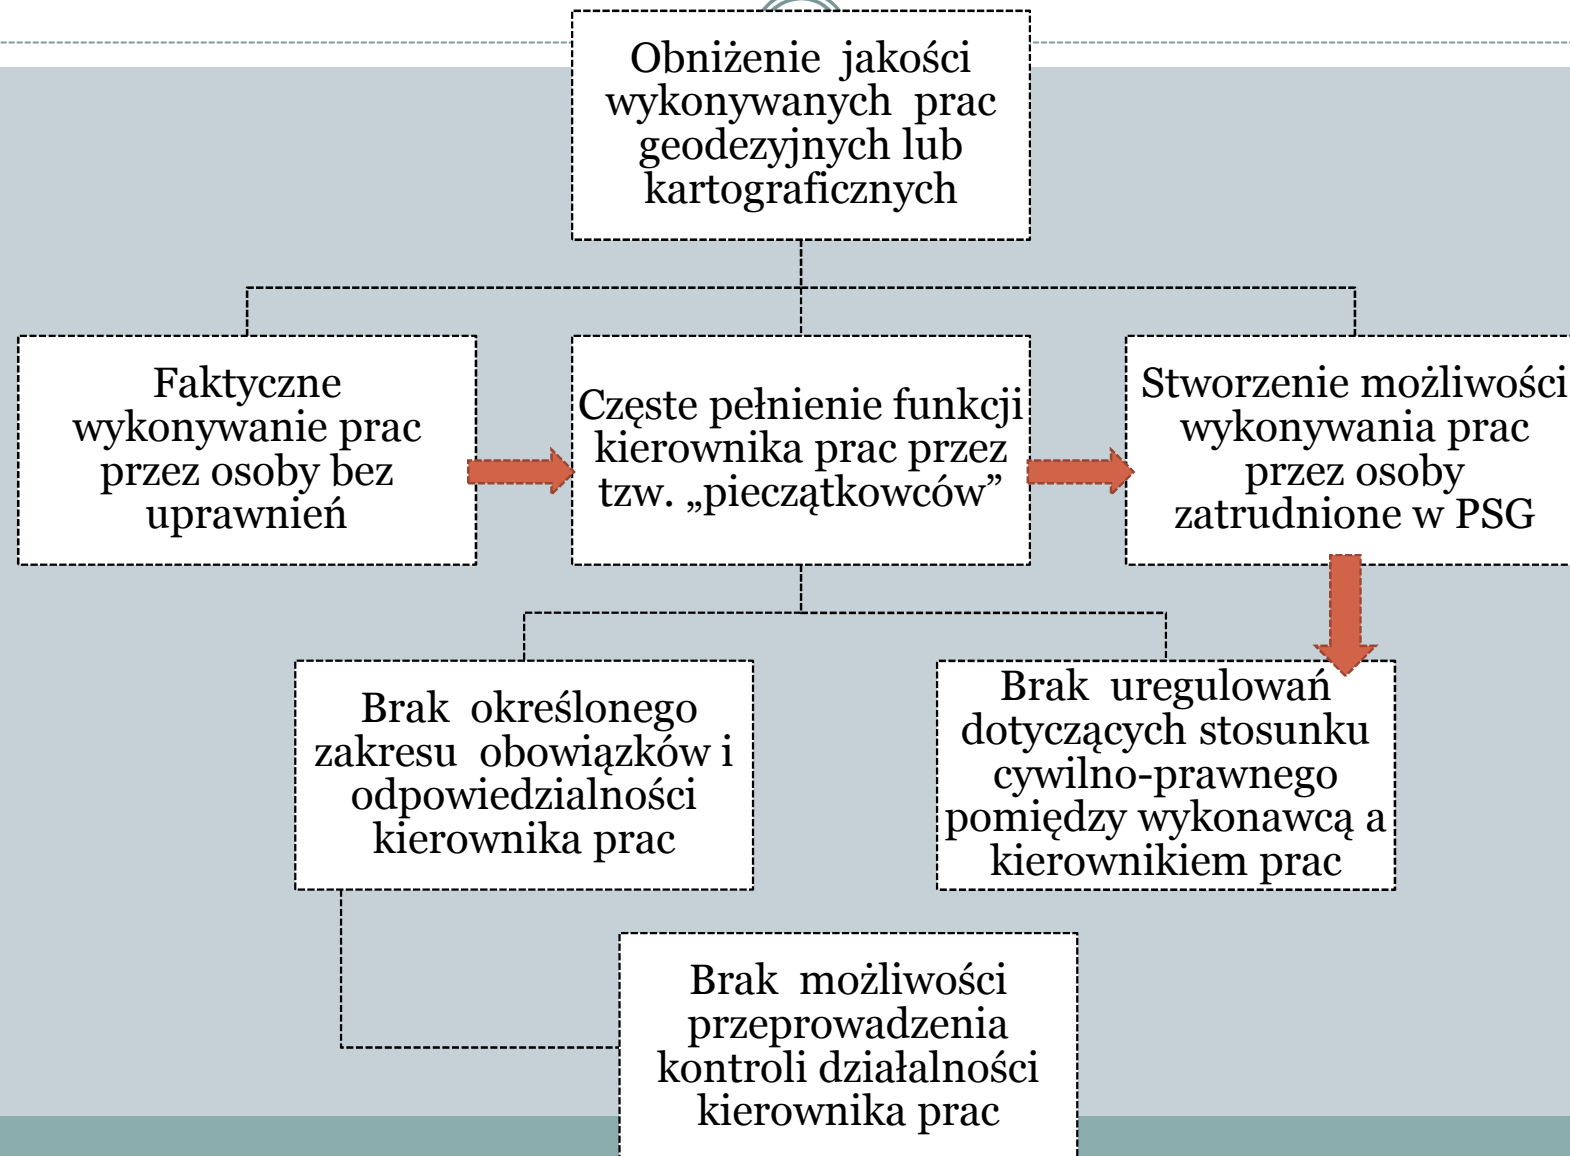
Obniżenie jakości wykonywanych prac geodezyjnych lub kartograficznych

Faktyczne wykonywanie prac przez osoby bez uprawnień

Częste pełnienie funkcji kierownika prac przez tzw. „pieczątkowców”

Stworzenie możliwości wykonywania prac przez osoby zatrudnione w PSG

Brak określonego zakresu obowiązków i odpowiedzialności kierownika prac

Brak uregulowań dotyczących stosunku cywilno-prawnego pomiędzy wykonawcą a kierownikiem prac

Brak możliwości przeprowadzenia kontroli działalności kierownika prac